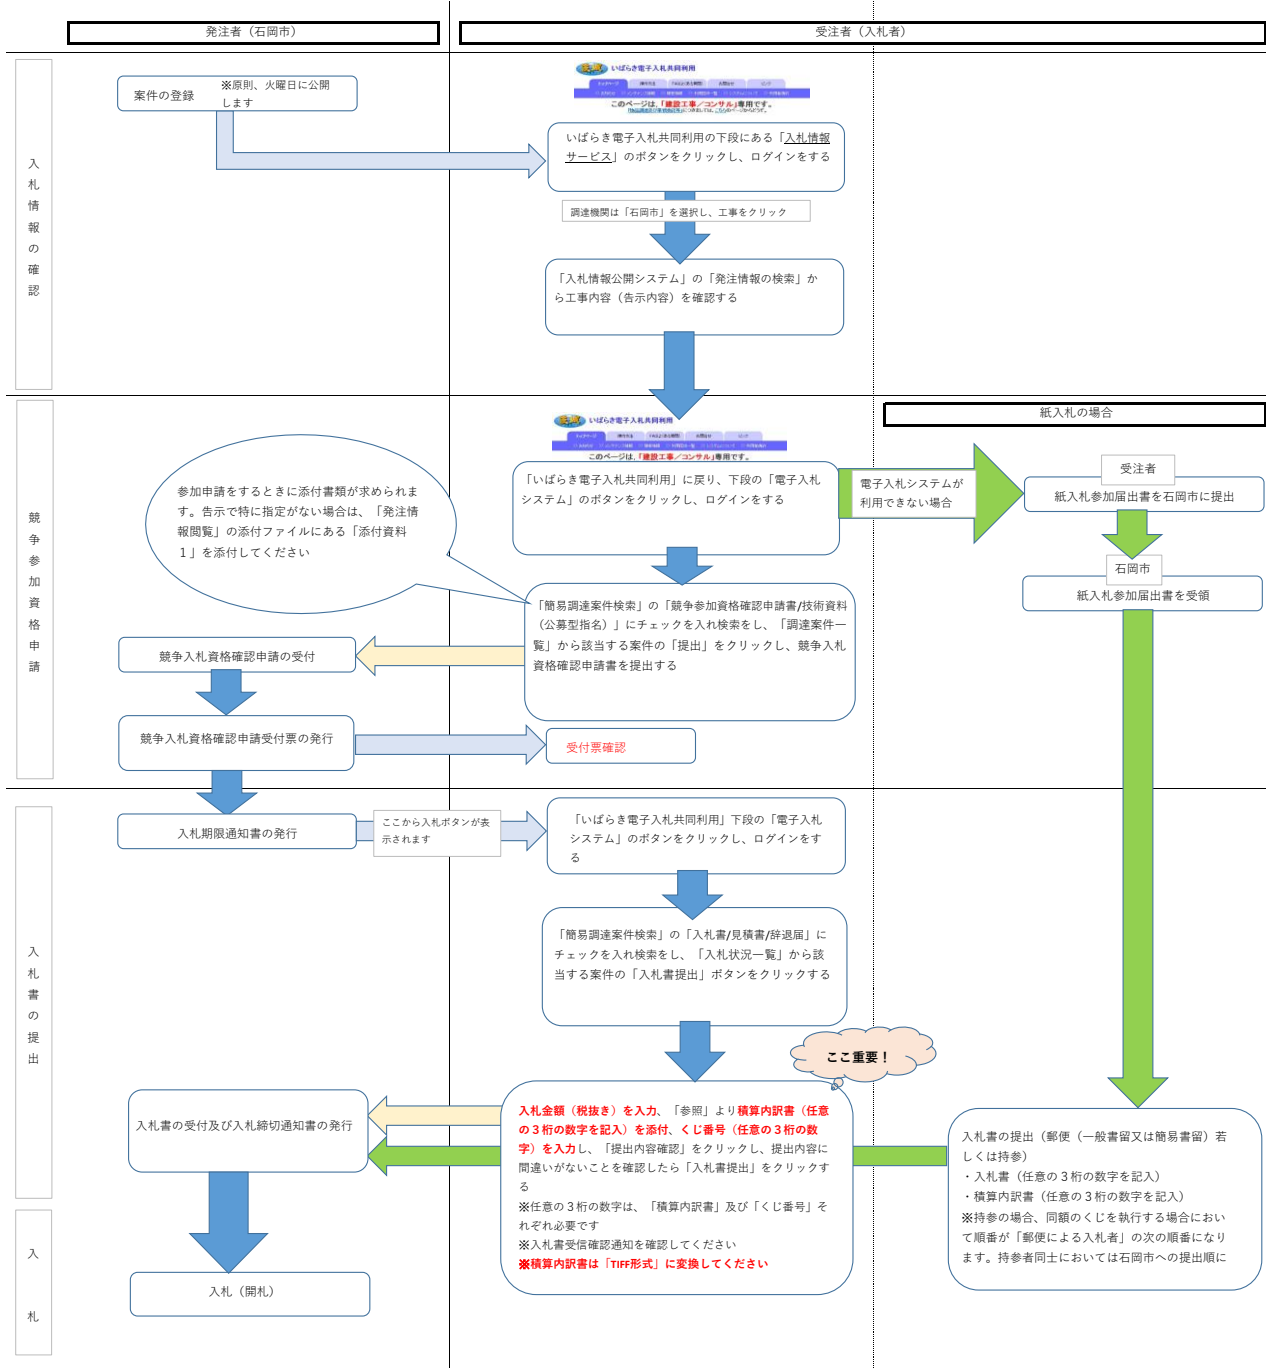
発注者（石岡市）

受注者（入札者）

入札情報の確認

案件の登録

※原則、火曜日に公開します

いばらき電子入札共同利用

このページは、「建設工事／コンサル」専用です。

いばらき電子入札共同利用の下段にある「入札情報サービス」のボタンをクリックし、ログインをする

調達機関は「石岡市」を選択し、工事をクリック

「入札情報公開システム」の「発注情報の検索」から工事内容（告示内容）を確認する

競争参加資格申請

紙入札の場合

いばらき電子入札共同利用

このページは、「建設工事／コンサル」専用です。

「いばらき電子入札共同利用」に戻り、下段の「電子入札システム」のボタンをクリックし、ログインをする

電子入札システムが利用できない場合

受注者

紙入札参加届出書を石岡市に提出

石岡市

紙入札参加届出書を受領

参加申請をするときに添付書類が求められます。告示で特に指定がない場合は、「発注情報閲覧」の添付ファイルにある「添付資料1」を添付してください

「簡易調達案件検索」の「競争参加資格確認申請書/技術資料（公募型指名）」にチェックを入れ検索をし、「調達案件一覧」から該当する案件の「提出」をクリックし、競争入札資格確認申請書を提出する

競争入札資格確認申請の受付

競争入札資格確認申請受付票の発行

受付票確認

入札書の提出

入札期限通知書の発行

ここから入札ボタンが表示されます

「いばらき電子入札共同利用」下段の「電子入札システム」のボタンをクリックし、ログインをする

「簡易調達案件検索」の「入札書/見積書/辞退届」にチェックを入れ検索をし、「入札状況一覧」から該当する案件の「入札書提出」ボタンをクリックする

ここ重要！

入札書の受付及び入札締切通知書の発行

入札金額（税抜き）を入力、「参照」より積算内訳書（任意の３桁の数字を記入）を添付、くじ番号（任意の３桁の数字）を入力し、「提出内容確認」をクリックし、提出内容に間違いがないことを確認したら「入札書提出」をクリックする
※任意の３桁の数字は、「積算内訳書」及び「くじ番号」それぞれ必要です
※入札書受信確認通知を確認してください
※積算内訳書は「TIFF形式」に変換してください

入札書の提出（郵便（一般書留又は簡易書留）若しくは持参）
・入札書（任意の３桁の数字を記入）
・積算内訳書（任意の３桁の数字を記入）
※持参の場合、同額のくじを執行する場合において順番が「郵便による入札者」の次の順番になります。持参者同士においては石岡市への提出順に

入札

入札（開札）